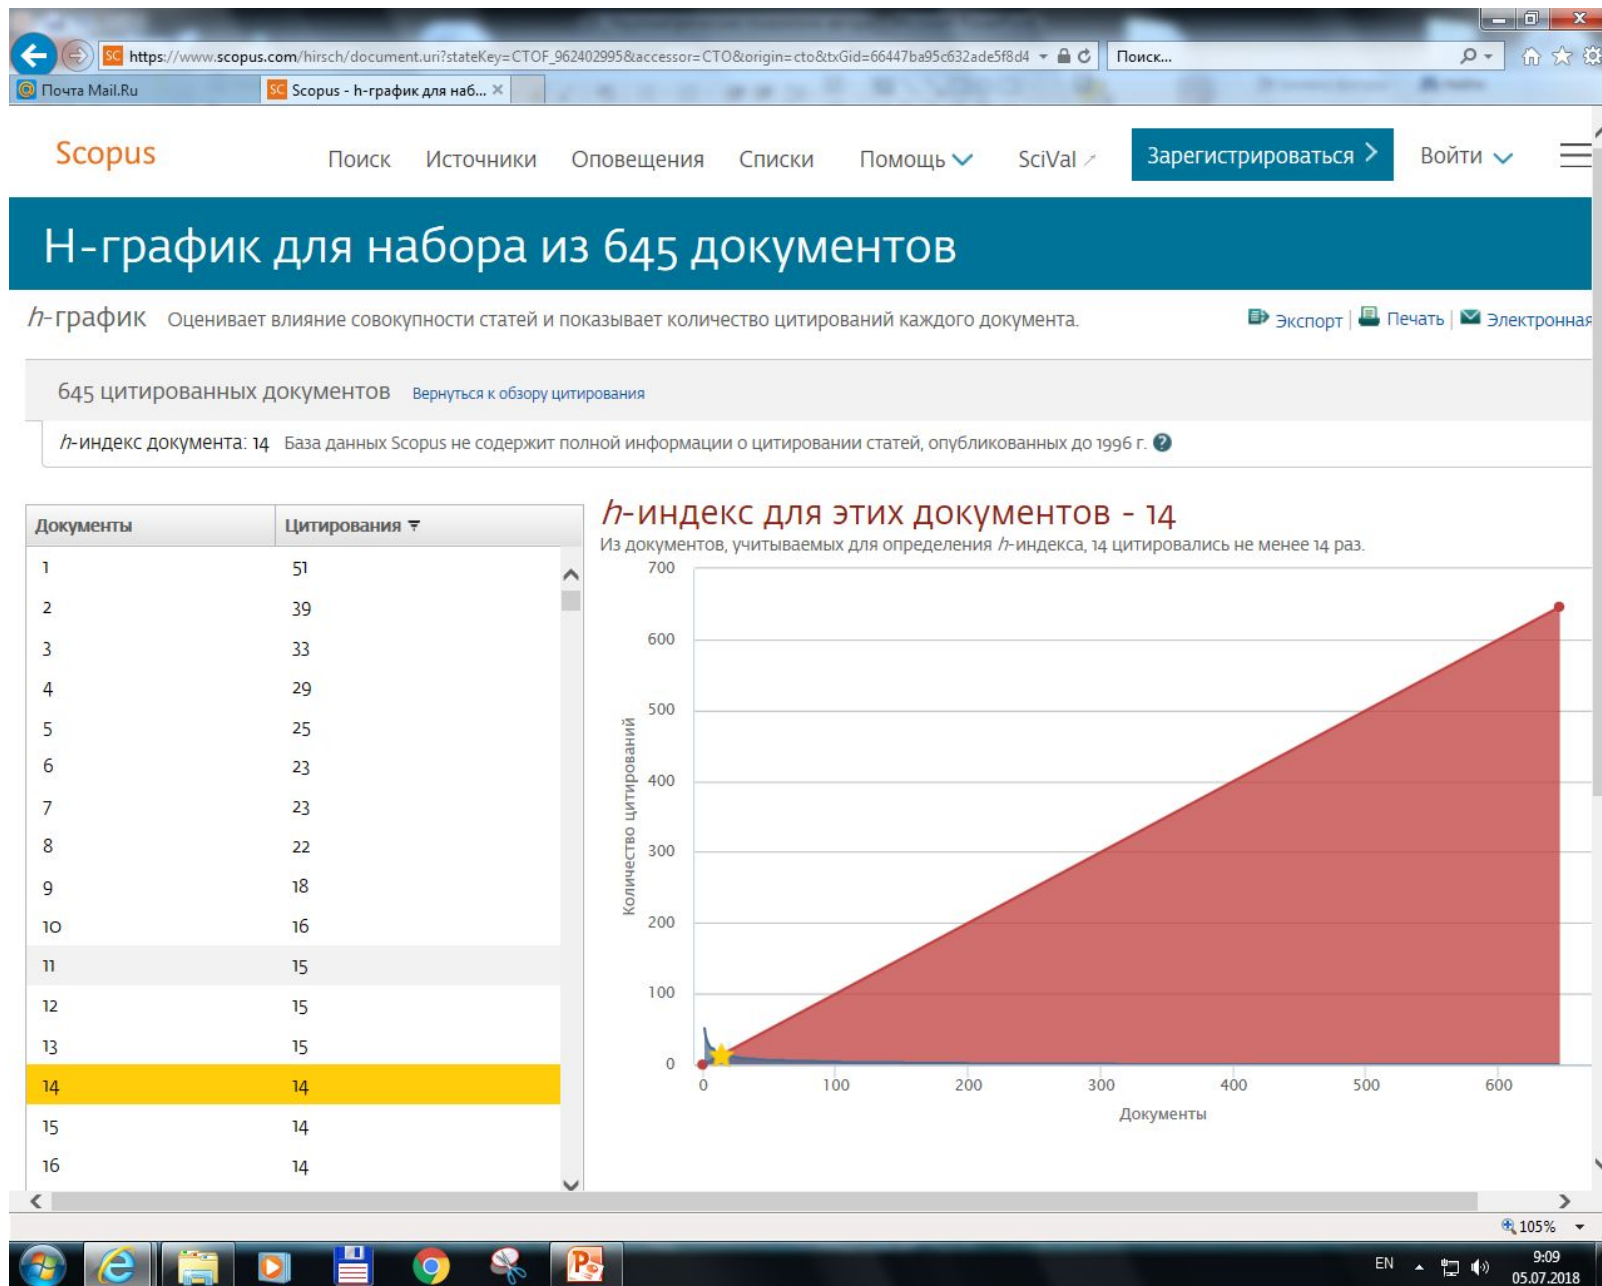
https://www.scopus.com/hirsch/document.uri?stateKey=CTOF_962402995&accessor=CTO&origin=cto&txGid=66447ba95c632ade5f8d4
Поиск...
Почта Mail.Ru
Scopus - h-график для наб...

Scopus
Поиск Источники Оповещения Списки Помощь SciVal
Зарегистрироваться
Войти

H-график для набора из 645 документов

$h$-график Оценивает влияние совокупности статей и показывает количество цитирований каждого документа.
Экспорт | Печать | Электронная

645 цитированных документов Вернуться к обзору цитирования

$h$-индекс документа: 14 База данных Scopus не содержит полной информации о цитировании статей, опубликованных до 1996 г.

| Документы | Цитирования |
|---|---|
| 1 | 51 |
| 2 | 39 |
| 3 | 33 |
| 4 | 29 |
| 5 | 25 |
| 6 | 23 |
| 7 | 23 |
| 8 | 22 |
| 9 | 18 |
| 10 | 16 |
| 11 | 15 |
| 12 | 15 |
| 13 | 15 |
| 14 | 14 |
| 15 | 14 |
| 16 | 14 |

$h$-индекс для этих документов - 14
Из документов, учитываемых для определения $h$-индекса, 14 цитировались не менее 14 раз.

Количество цитирований
700
600
500
400
300
200
100
0
0 100 200 300 400 500 600
Документы

105%
EN 9:09 05.07.2018